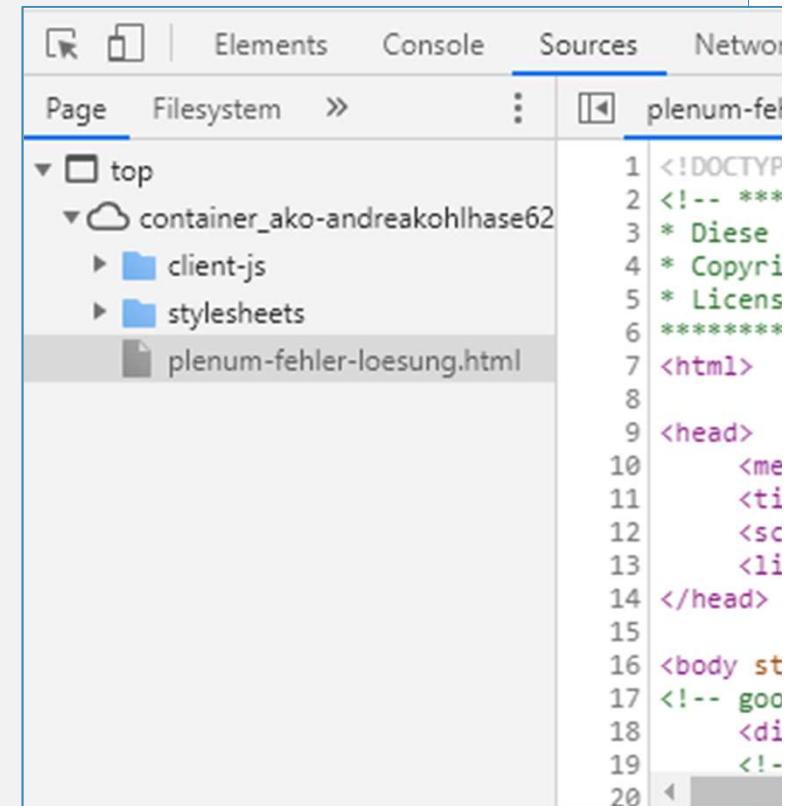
Elements Console Sources Networ

Page Filesystem »

plenum-feh

top
container_ako-andreakohlhase62
client-js
stylesheets
plenum-fehler-loesung.html

1 <!DOCTYP
2 <!-- ***
3 * Diese
4 * Copyri
5 * Licens
6 ********
7 <html>
8
9 <head>
10 <me
11 <ti
12 <sc
13 <li
14 </head>
15
16 <body st
17 <!-- goo
18 <di
19 <!-
20